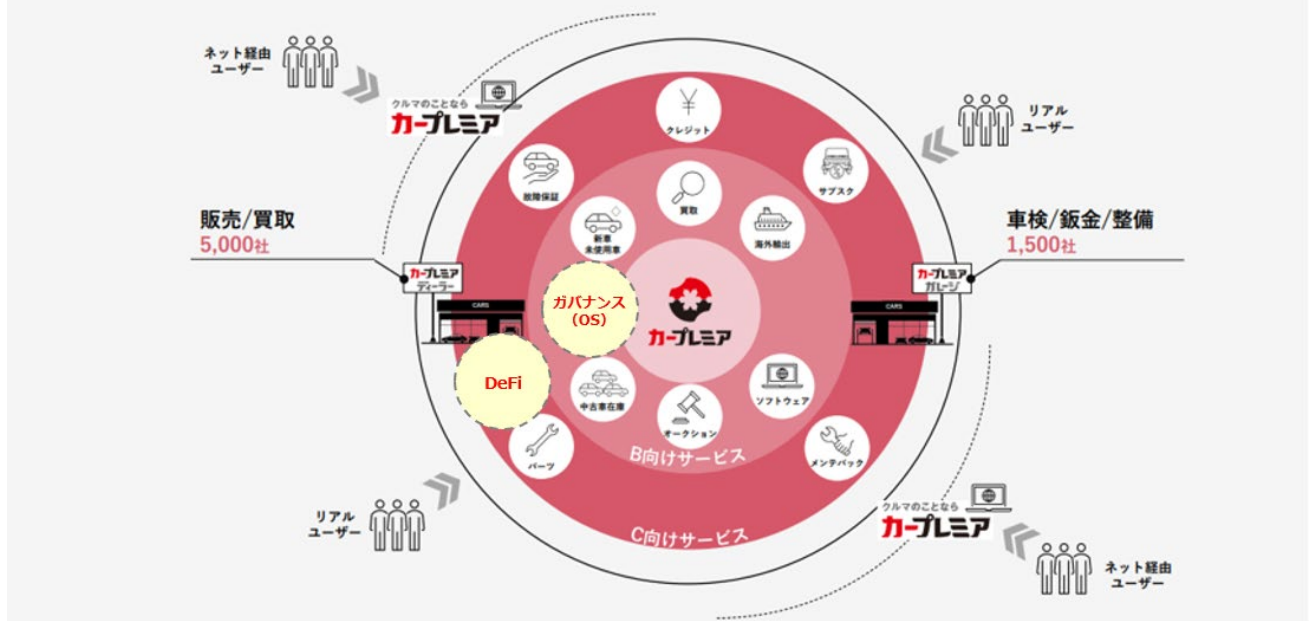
ネット経由
ユーザー

クルマのことなら
カープレミア

クレジット

リアル
ユーザー

故障保証

サブスク

買取

販売/買取
5,000社

新車
未使用車

海外輸出

車検/鈑金/整備
1,500社

カープレミア
ディーラー

ガバナンス
(OS)

カープレミア

カープレミア
ガレージ

CARS

CARS

DeFi

中古車在庫

ソフトウェア

オークション

B向けサービス

パーツ

メンテパック

リアル
ユーザー

クルマのことなら
カープレミア

C向けサービス

ネット経由
ユーザー